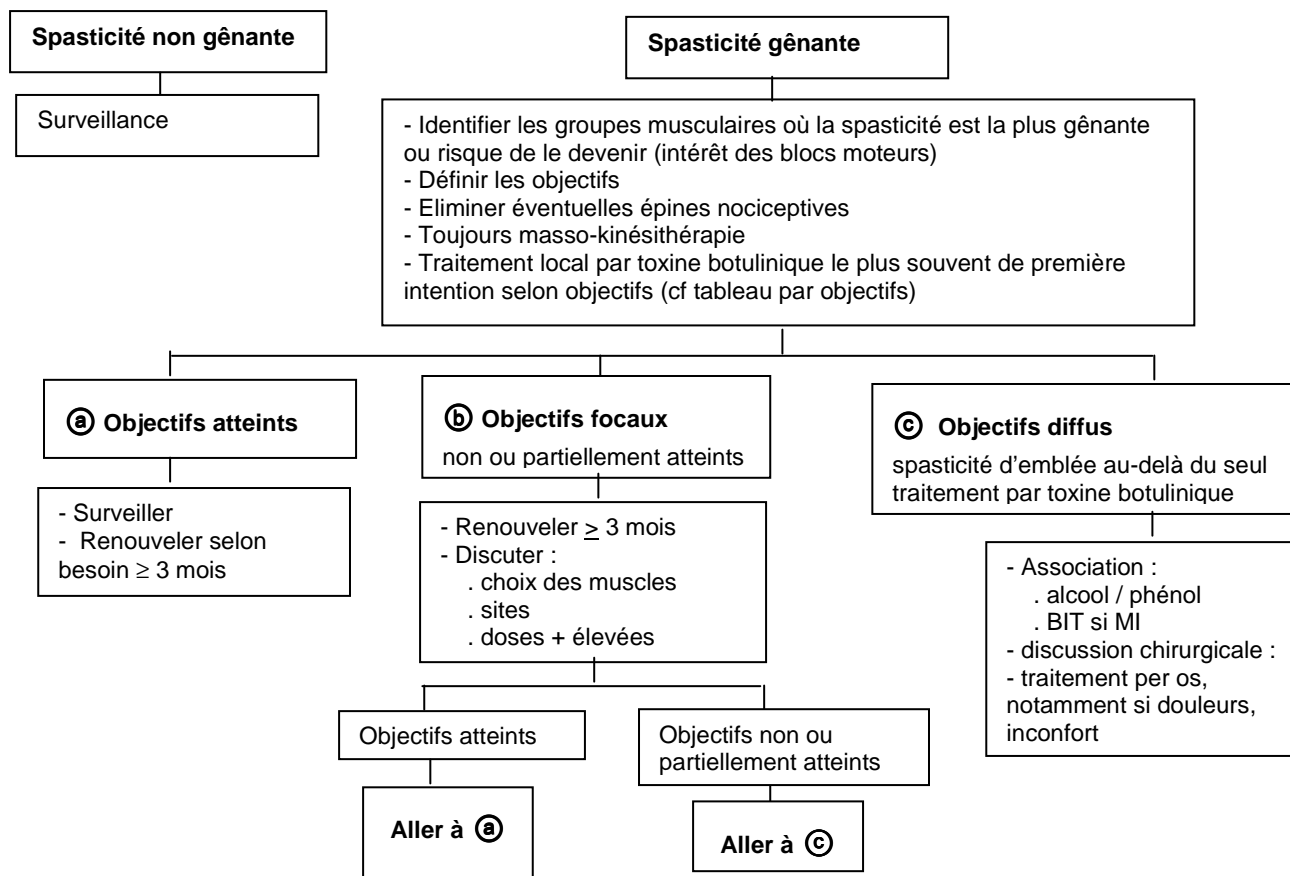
Spasticité non gênante

Surveillance

Spasticité gênante

- Identifier les groupes musculaires où la spasticité est la plus gênante ou risque de le devenir (intérêt des blocs moteurs)
- Définir les objectifs
- Eliminer éventuelles épines nociceptives
- Toujours masso-kinésithérapie
- Traitement local par toxine botulinique le plus souvent de première intention selon objectifs (cf tableau par objectifs)

ⓐ Objectifs atteints

- Surveiller
- Renouveler selon besoin ≥ 3 mois

ⓑ Objectifs focaux
non ou partiellement atteints

- Renouveler $\geq$ 3 mois
- Discuter :
. choix des muscles
. sites
. doses + élevées

Objectifs atteints

Aller à ⓐ

Objectifs non ou partiellement atteints

Aller à ⓒ

ⓒ Objectifs diffus
spasticité d'emblée au-delà du seul traitement par toxine botulinique

- Association :
. alcool / phénol
. BIT si MI
- discussion chirurgicale :
- traitement per os, notamment si douleurs, inconfort